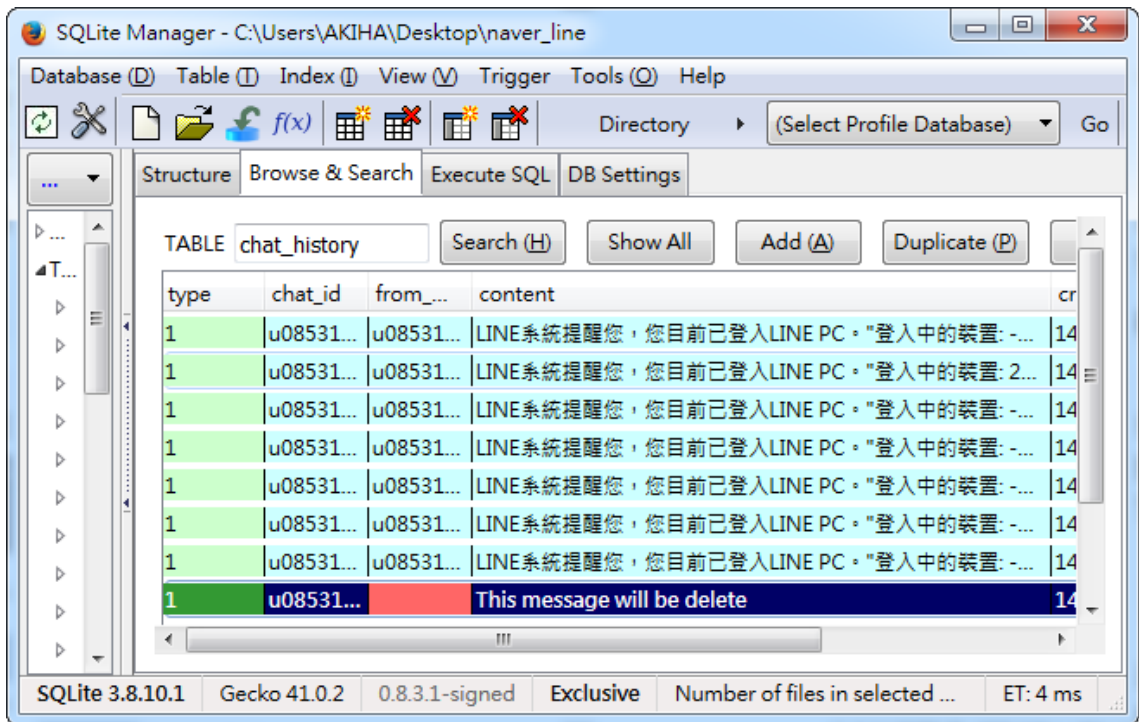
SQLite Manager - C:\Users\AKIHA\Desktop\naver_line

Database (D) Table (T) Index (I) View (V) Trigger Tools (O) Help

$f(x)$ Directory (Select Profile Database) Go

...

▷ ...
◢ T...

Structure | Browse & Search | Execute SQL | DB Settings

TABLE chat_history Search (H) Show All Add (A) Duplicate (P)

| type | chat_id | from_... | content | cr |
|---|---|---|---|---|
| 1 | u08531... | u08531... | LINE系統提醒您，您目前已登入LINE PC。"登入中的裝置: -... | 14 |
| 1 | u08531... | u08531... | LINE系統提醒您，您目前已登入LINE PC。"登入中的裝置: 2... | 14 |
| 1 | u08531... | u08531... | LINE系統提醒您，您目前已登入LINE PC。"登入中的裝置: -... | 14 |
| 1 | u08531... | u08531... | LINE系統提醒您，您目前已登入LINE PC。"登入中的裝置: -... | 14 |
| 1 | u08531... | u08531... | LINE系統提醒您，您目前已登入LINE PC。"登入中的裝置: -... | 14 |
| 1 | u08531... | u08531... | LINE系統提醒您，您目前已登入LINE PC。"登入中的裝置: -... | 14 |
| 1 | u08531... | u08531... | LINE系統提醒您，您目前已登入LINE PC。"登入中的裝置: -... | 14 |
| 1 | u08531... | | This message will be delete | 14 |

SQLite 3.8.10.1 | Gecko 41.0.2 | 0.8.3.1-signed | Exclusive | Number of files in selected ... | ET: 4 ms